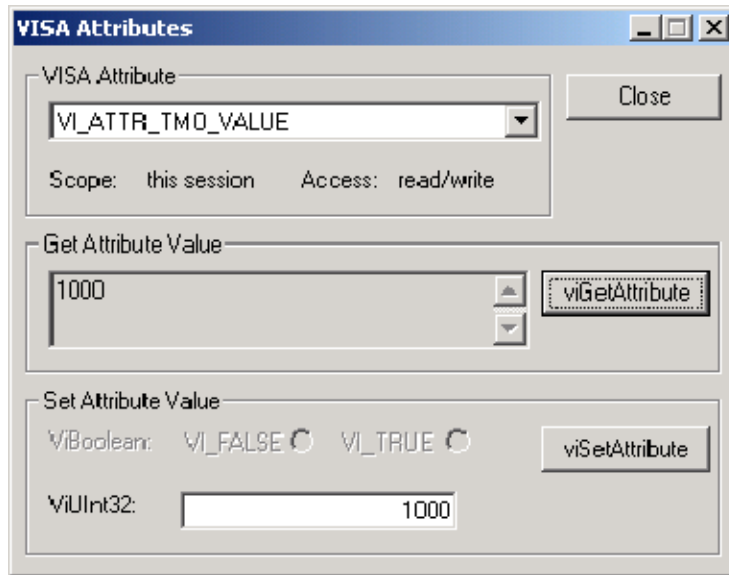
VISA Attributes

VISA Attribute

VI_ATTR_TMO_VALUE

Scope: this session Access: read/write

Close

Get Attribute Value

1000

viGetAttribute

Set Attribute Value

ViBoolean: VI_FALSE VI_TRUE

viSetAttribute

ViUInt32: 1000